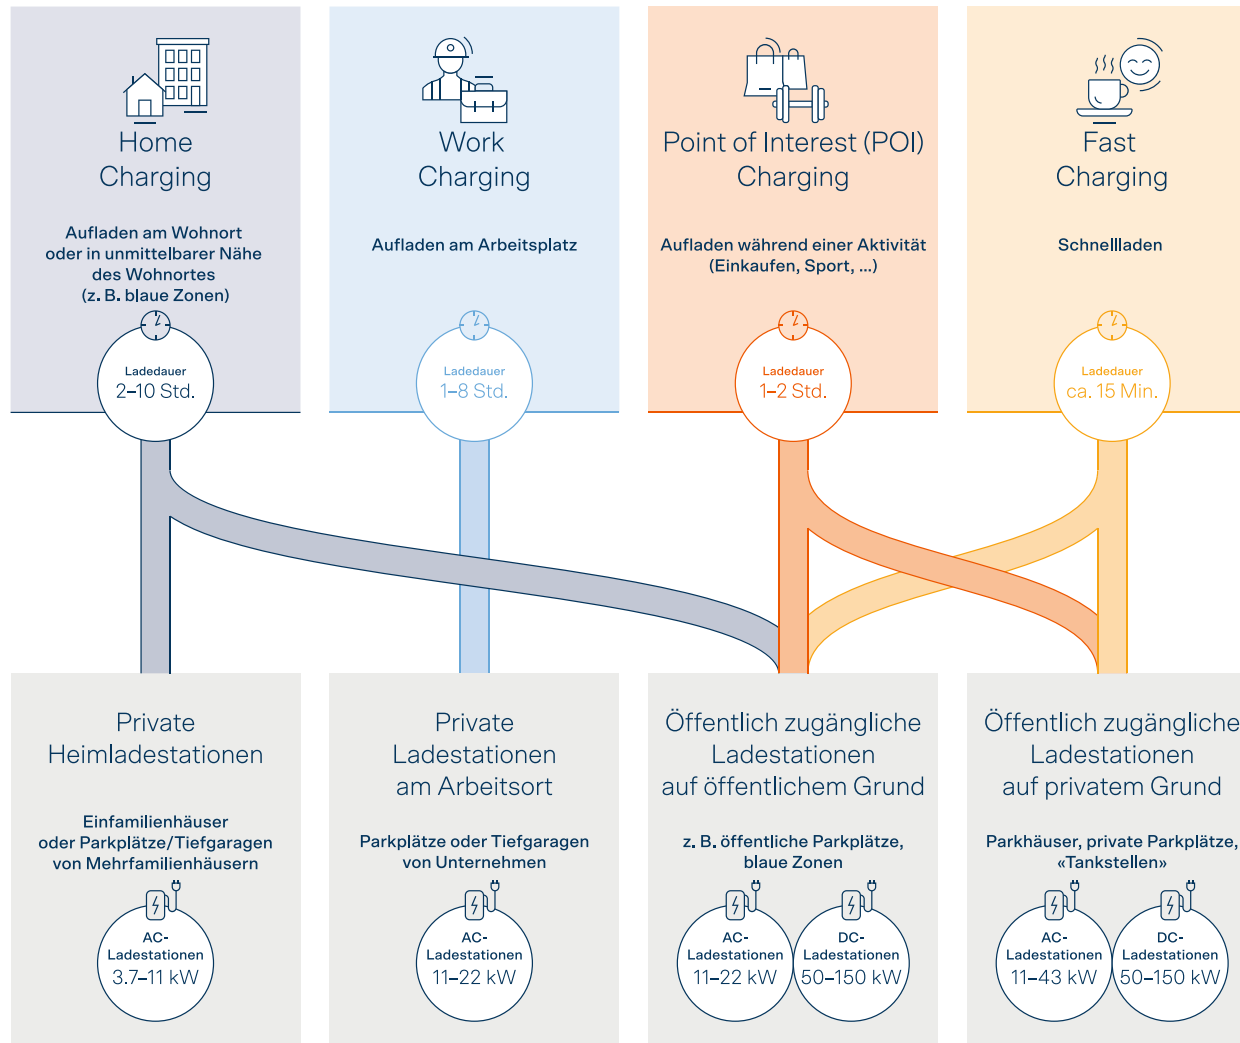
Home Charging

Aufladen am Wohnort oder in unmittelbarer Nähe des Wohnortes (z. B. blaue Zonen)

Ladedauer
2–10 Std.

Work Charging

Aufladen am Arbeitsplatz

Ladedauer
1–8 Std.

Point of Interest (POI) Charging

Aufladen während einer Aktivität (Einkaufen, Sport, ...)

Ladedauer
1–2 Std.

Fast Charging

Schnellladen

Ladedauer
ca. 15 Min.

Private Heimladestationen

Einfamilienhäuser oder Parkplätze/Tiefgaragen von Mehrfamilienhäusern

AC-Ladestationen
3.7–11 kW

Private Ladestationen am Arbeitsort

Parkplätze oder Tiefgaragen von Unternehmen

AC-Ladestationen
11–22 kW

Öffentlich zugängliche Ladestationen auf öffentlichem Grund

z. B. öffentliche Parkplätze, blaue Zonen

AC-Ladestationen
11–22 kW

DC-Ladestationen
50–150 kW

Öffentlich zugängliche Ladestationen auf privatem Grund

Parkhäuser, private Parkplätze, «Tankstellen»

AC-Ladestationen
11–43 kW

DC-Ladestationen
50–150 kW